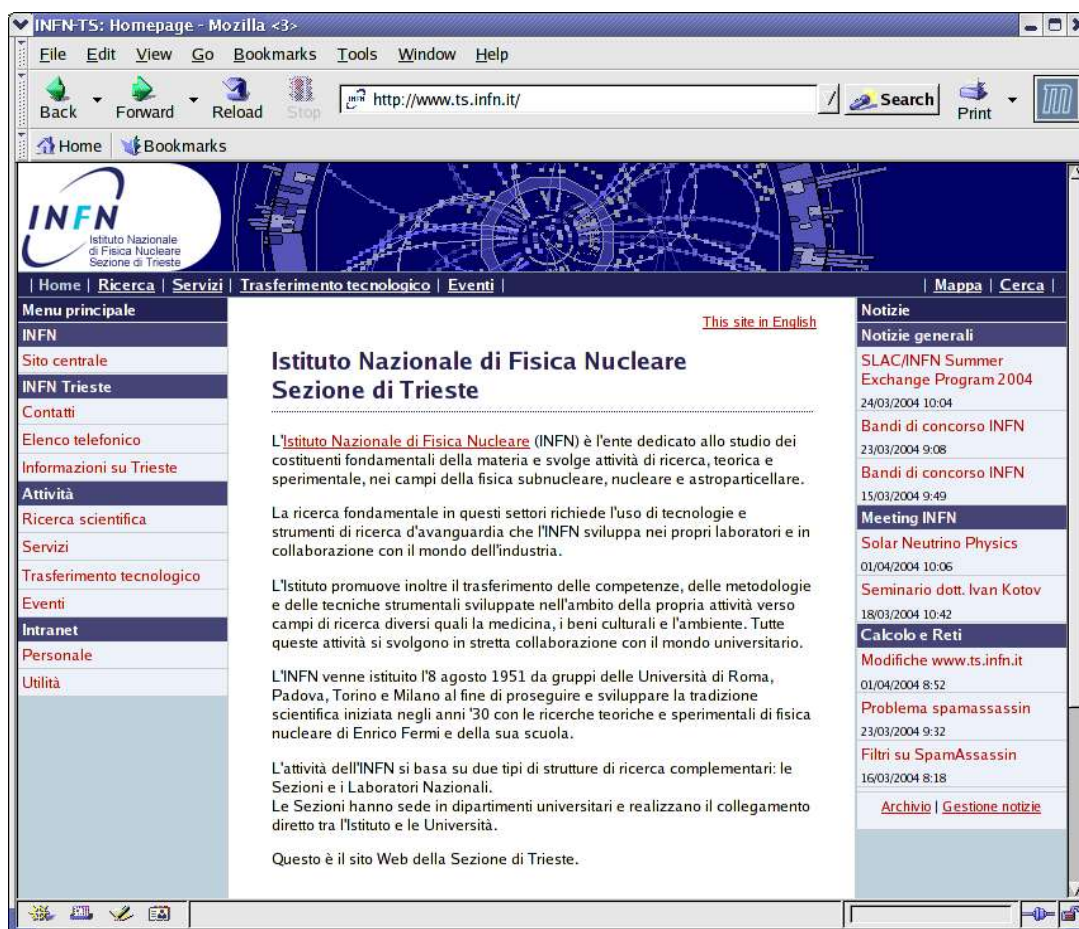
INFN-TS: Homepage - Mozilla <3>

File Edit View Go Bookmarks Tools Window Help

Back Forward Reload Stop http://www.ts.infn.it/ Search Print

Home Bookmarks

INFN Istituto Nazionale di Fisica Nucleare Sezione di Trieste

| Home | Ricerca | Servizi | Trasferimento tecnologico | Eventi | | Mappa | Cerca |

Menu principale
INFN
Sito centrale
INFN Trieste
Contatti
Elenco telefonico
Informazioni su Trieste
Attività
Ricerca scientifica
Servizi
Trasferimento tecnologico
Eventi
Intranet
Personale
Utilità

This site in English

Istituto Nazionale di Fisica Nucleare
Sezione di Trieste

L'Istituto Nazionale di Fisica Nucleare (INFN) è l'ente dedicato allo studio dei costituenti fondamentali della materia e svolge attività di ricerca, teorica e sperimentale, nei campi della fisica subnucleare, nucleare e astroparticellare.

La ricerca fondamentale in questi settori richiede l'uso di tecnologie e strumenti di ricerca d'avanguardia che l'INFN sviluppa nei propri laboratori e in collaborazione con il mondo dell'industria.

L'Istituto promuove inoltre il trasferimento delle competenze, delle metodologie e delle tecniche strumentali sviluppate nell'ambito della propria attività verso campi di ricerca diversi quali la medicina, i beni culturali e l'ambiente. Tutte queste attività si svolgono in stretta collaborazione con il mondo universitario.

L'INFN venne istituito l'8 agosto 1951 da gruppi delle Università di Roma, Padova, Torino e Milano al fine di proseguire e sviluppare la tradizione scientifica iniziata negli anni '30 con le ricerche teoriche e sperimentali di fisica nucleare di Enrico Fermi e della sua scuola.

L'attività dell'INFN si basa su due tipi di strutture di ricerca complementari: le Sezioni e i Laboratori Nazionali.
Le Sezioni hanno sede in dipartimenti universitari e realizzano il collegamento diretto tra l'Istituto e le Università.

Questo è il sito Web della Sezione di Trieste.

Notizie
Notizie generali
SLAC/INFN Summer Exchange Program 2004
24/03/2004 10:04
Bandi di concorso INFN
23/03/2004 9:08
Bandi di concorso INFN
15/03/2004 9:49
Meeting INFN
Solar Neutrino Physics
01/04/2004 10:06
Seminario dott. Ivan Kotov
18/03/2004 10:42
Calcolo e Reti
Modifiche www.ts.infn.it
01/04/2004 8:52
Problema spamassassin
23/03/2004 9:32
Filtri su SpamAssassin
16/03/2004 8:18
Archivio | Gestione notizie